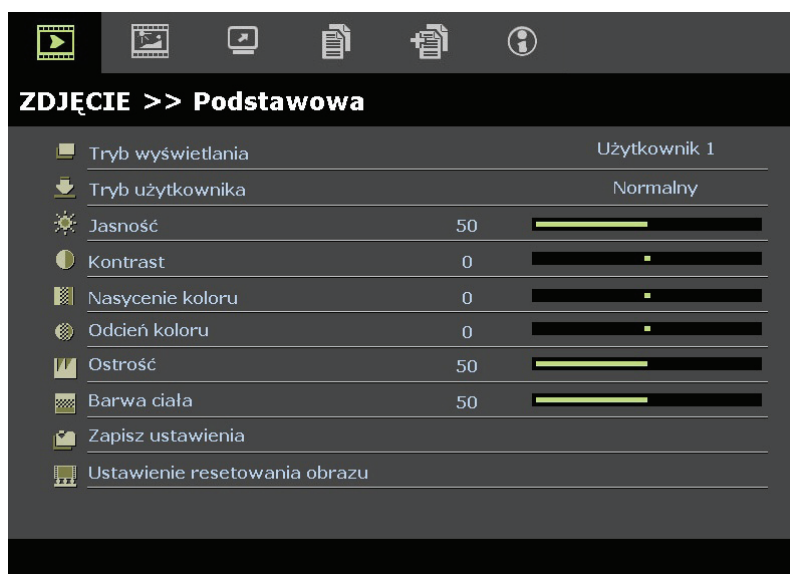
ZDJĘCIE >> Podstawowa

| | | |
|---|---|---|
| Tryb wyświetlania | | Użytkownik 1 |
| Tryb użytkownika | | Normalny |
| Jasność | 50 | |
| Kontrast | 0 | |
| Nasycenie koloru | 0 | |
| Odcień koloru | 0 | |
| Ostrość | 50 | |
| Barwa ciała | 50 | |
| Zapisz ustawienia | | |
| Ustawienie resetowania obrazu | | |